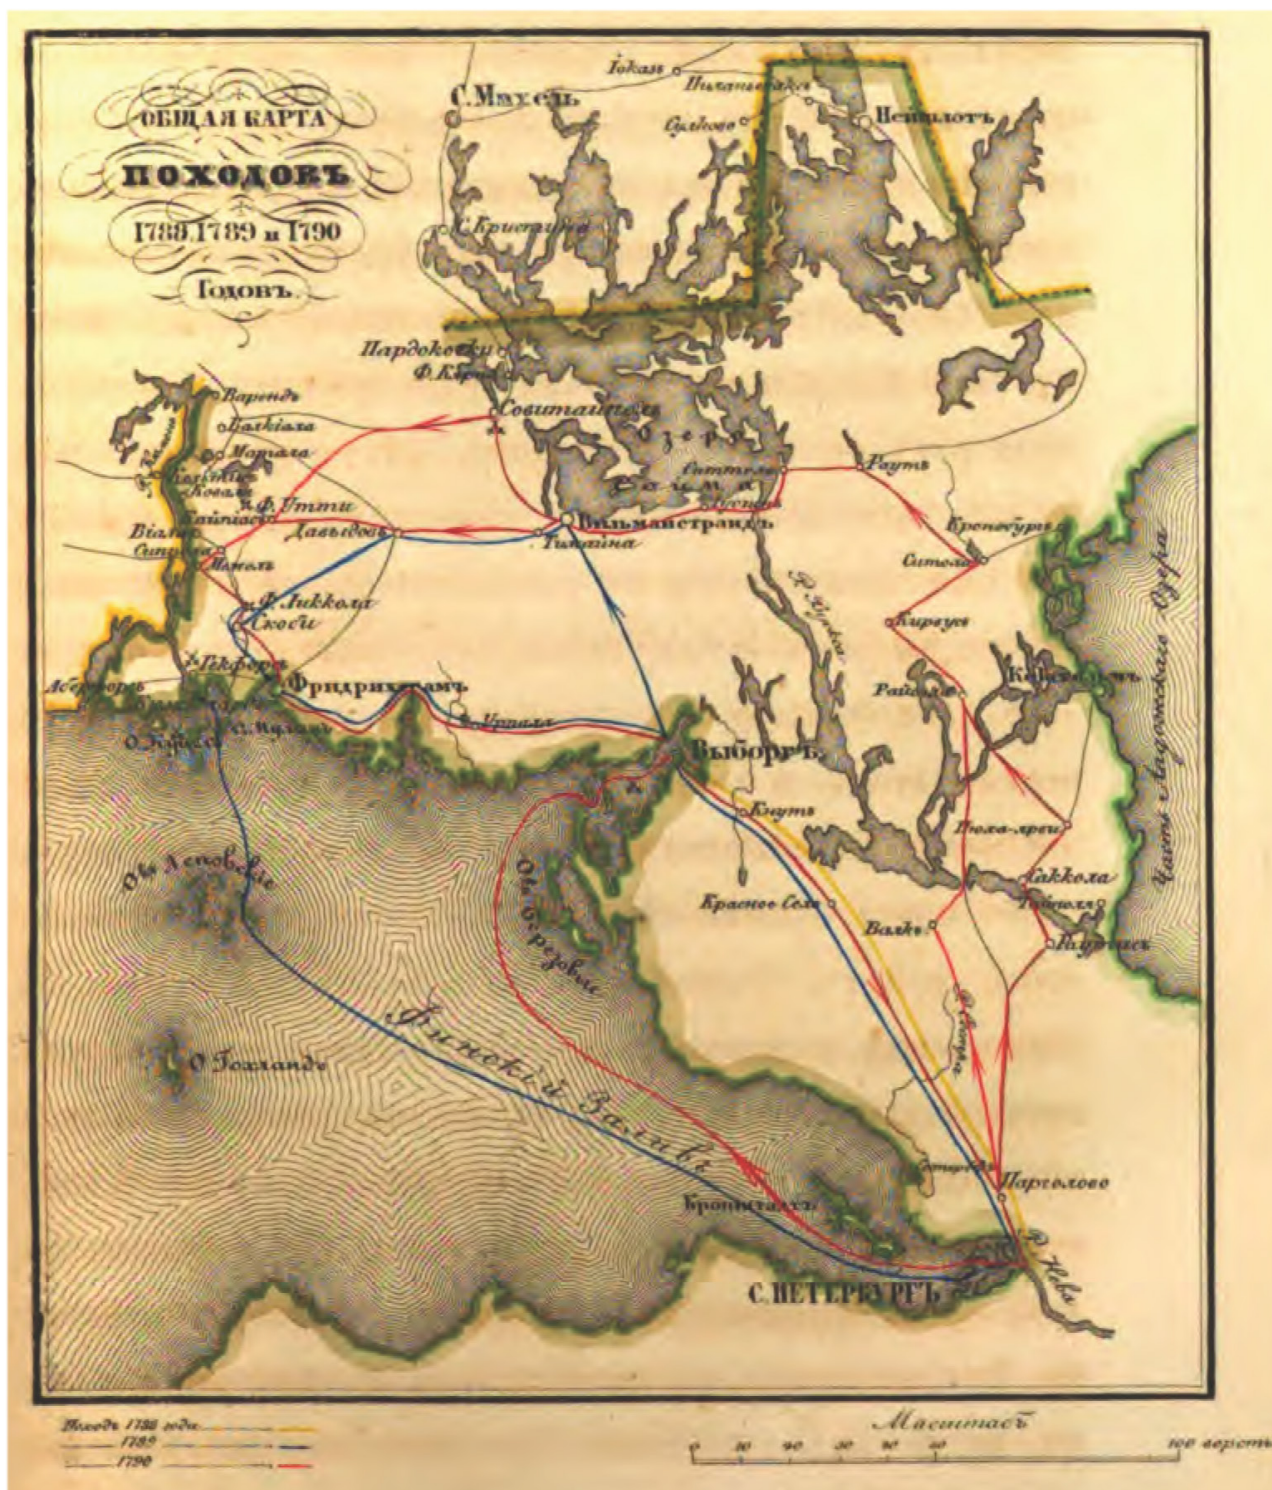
ОБЩАЯ КАРТА
ПОХОДОВЪ
1788, 1789 и 1790
ГОДОВЪ.

Іокам
Пильтола
Сулково
С. Михель
Нейшлотъ
С. Кристина
Пардокоски
Ф. Кернико
Совитайпаль
Озеро
Сайма
Саттеля
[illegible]
Вильманстрандъ
Тиліна
Рауть
Кропоборгъ
Ситола
Кирвус
Райвола
Кексгольмъ
Варнъ
Валкіала
Мурала
Кюмене
Ф. Утти
Кайпіас
Давыдовъ
Віала
Ситула
Мянль
Ф. Ликкола
Скоби
Гекфорсъ
Фридрихсгамъ
Урпала
Абогорь
О. Кукеа
Выборгъ
Кнуть
Р. Вуокса
Рюля-арги
Лакола
Тайполя
Раутас
Часть Ладожскаго Озера
Красное Село
Валк
О-в Лесоввкіе
О-ва Березовые
О. Гохландъ
Финскій Заливъ
Р. Сестра
Кроншталь
Сестров
Парголово
С. ПЕТЕРБУРГЪ
Р. Нева

Походъ 1788 года
1789
1790

Масштабъ
0 10 20 30 40 50
100 верстъ